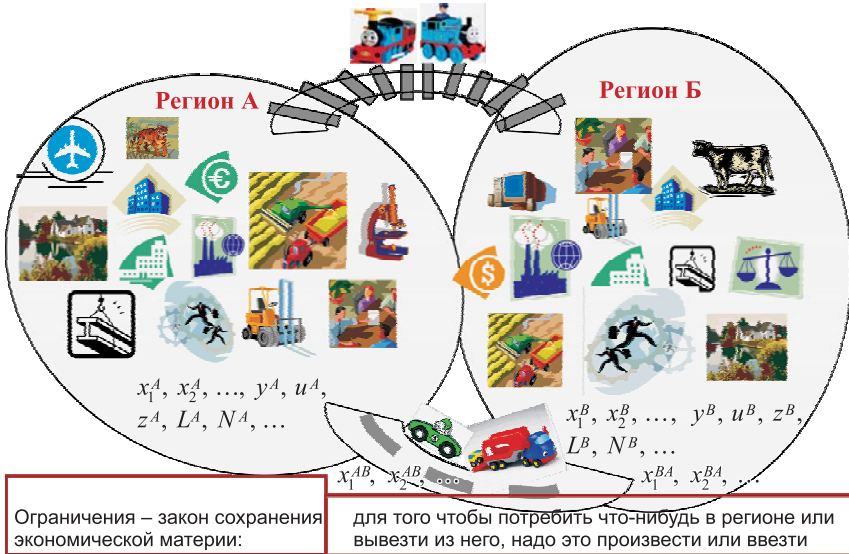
Регион А

Регион Б

$x_1^A,\ x_2^A,\ \ldots,\ y^A,\ u^A,$
$z^A,\ L^A,\ N^A,\ \ldots$

$x_1^B,\ x_2^B,\ \ldots,\ y^B,\ u^B,\ z^B,$
$L^B,\ N^B,\ \ldots$

$x_1^{AB},\ x_2^{AB},\ \ldots$

$x_1^{BA},\ x_2^{BA},\ \ldots$

Ограничения – закон сохранения экономической материи:

для того чтобы потребить что-нибудь в регионе или вывезти из него, надо это произвести или ввезти